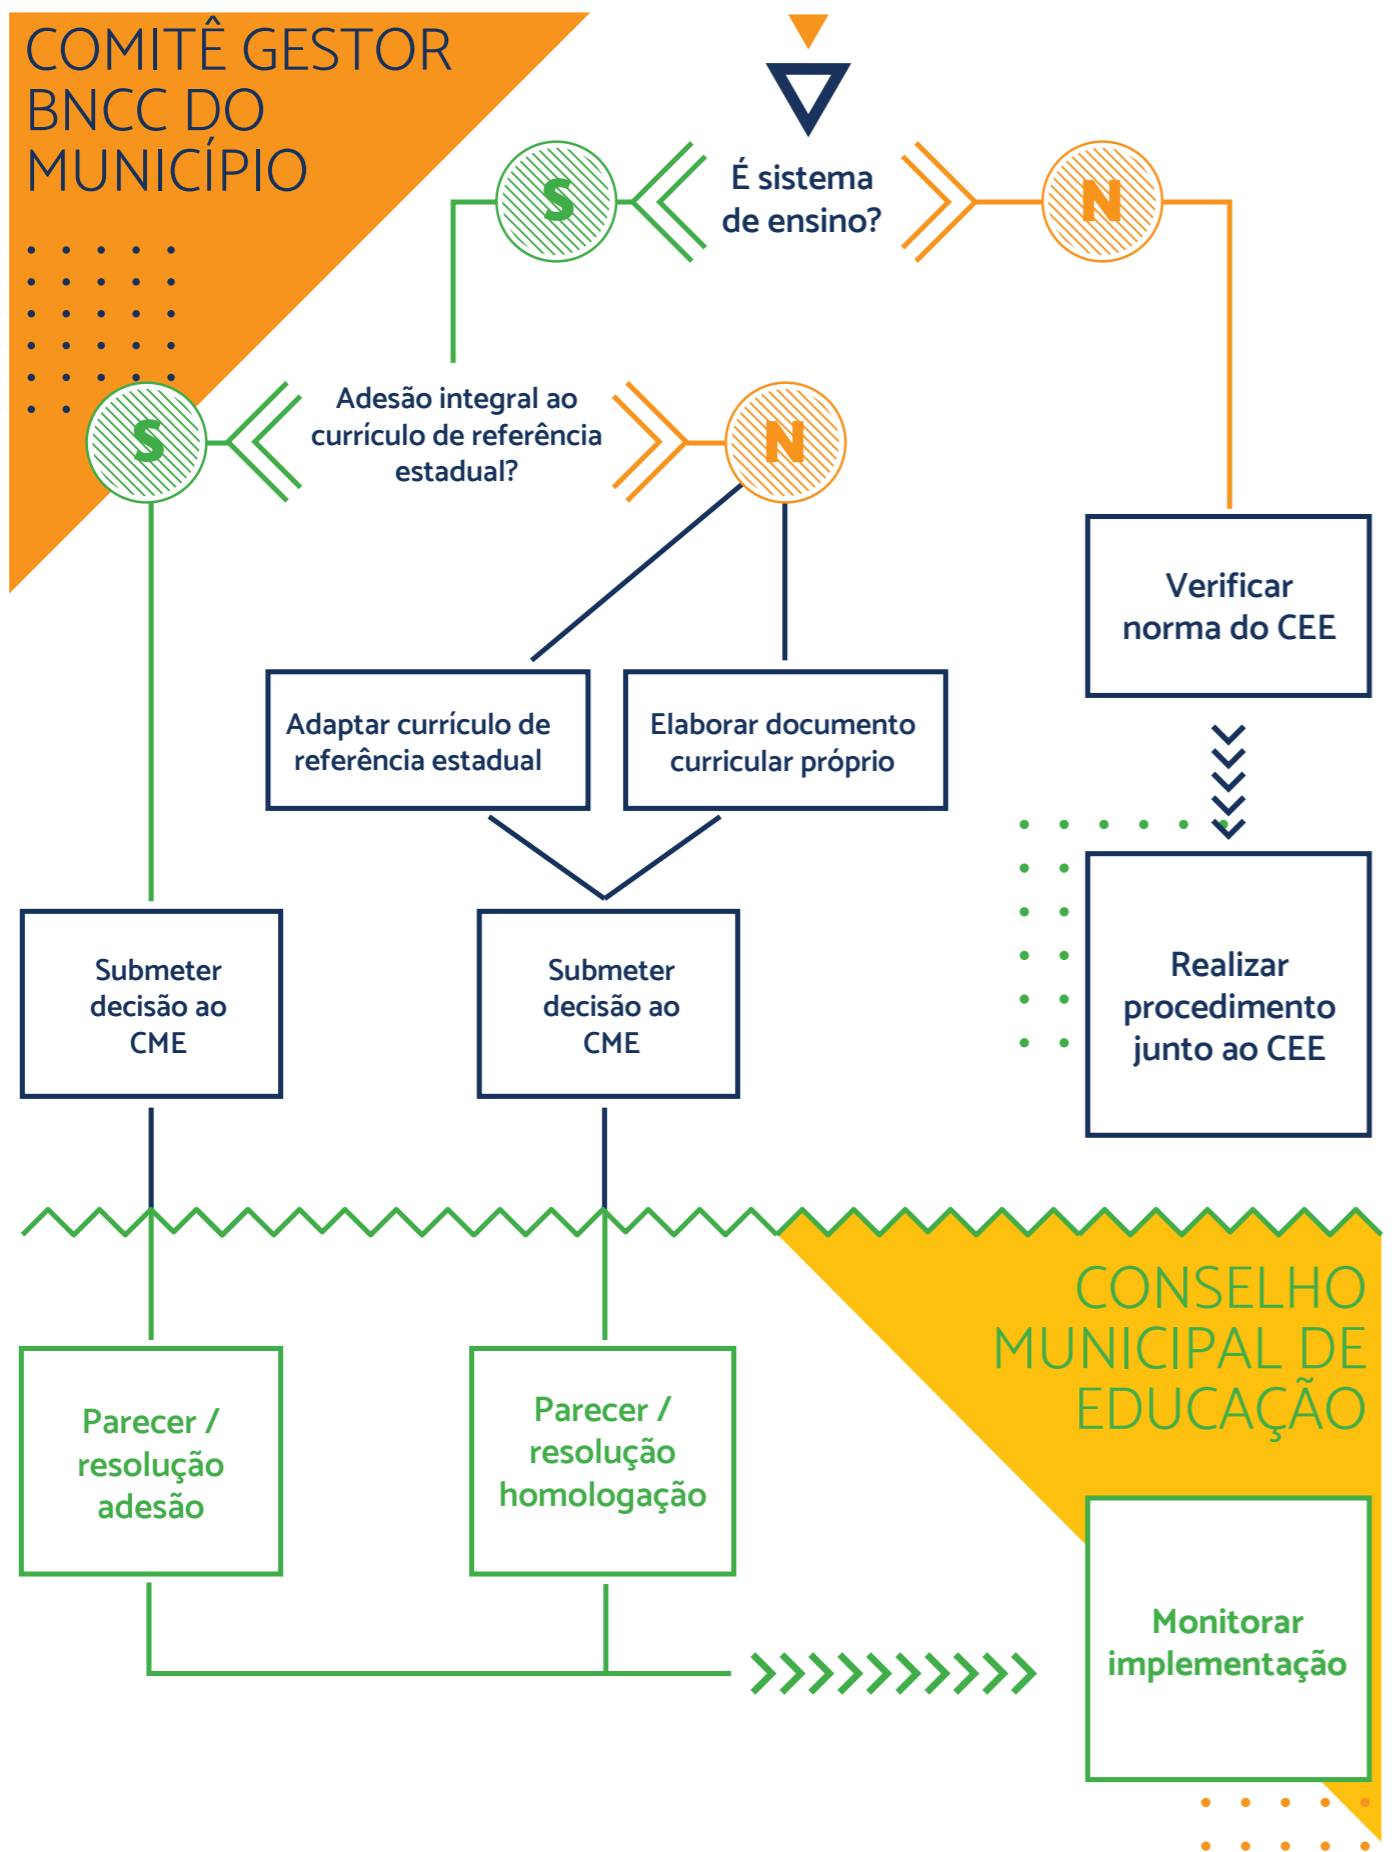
COMITÊ GESTOR BNCC DO MUNICÍPIO

É sistema de ensino?

S

N

Adesão integral ao currículo de referência estadual?

S

N

Verificar norma do CEE

Adaptar currículo de referência estadual

Elaborar documento curricular próprio

Realizar procedimento junto ao CEE

Submeter decisão ao CME

Submeter decisão ao CME

CONSELHO MUNICIPAL DE EDUCAÇÃO

Parecer / resolução adesão

Parecer / resolução homologação

Monitorar implementação